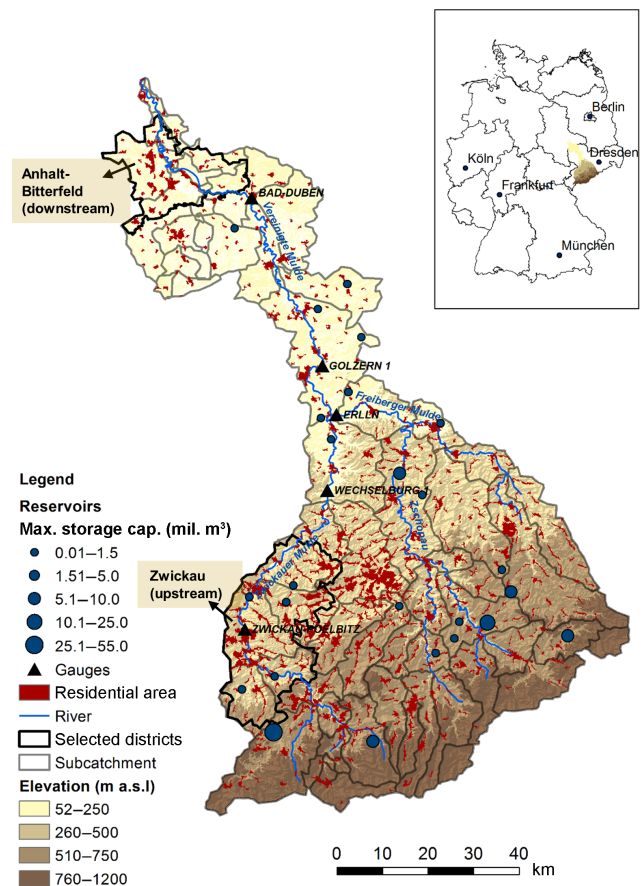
Berlin
Köln
Dresden
Frankfurt
München

Anhalt-Bitterfeld (downstream)

BAD DÜBEN
Vereinigte Mulde
GOLZERN 1
ERLLN
Freiberger Mulde
WECHSELBURG 1
Zschopau
Zwickauer Mulde
ZWICKAU-POELBITZ

Zwickau (upstream)

Legend
Reservoirs
Max. storage cap. (mil. m$^3$)
0.01–1.5
1.51–5.0
5.1–10.0
10.1–25.0
25.1–55.0
Gauges
Residential area
River
Selected districts
Subcatchment
Elevation (m a.s.l)
52–250
260–500
510–750
760–1200

0 10 20 30 40 km